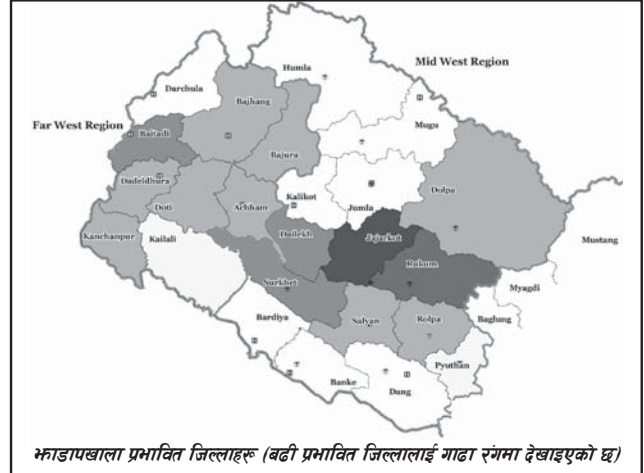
Mid West Region

Far West Region

Darchula

Humla

Bajhang

Baitadi

Bajura

Mugu

Dadeldhura

Doti

Achham

Kalikot

Jumla

Dolpa

Kanchanpur

Kailali

Dailekh

Jajarkot

Rukum

Mustang

Surkhet

Myagdi

Bardiya

Salyan

Rolpa

Baglung

Pyuthan

Banke

Dang

झाडापखाला प्रभावित जिल्लाहरू (बढी प्रभावित जिल्लालाई गाढा रंगमा देखाइएको छ)